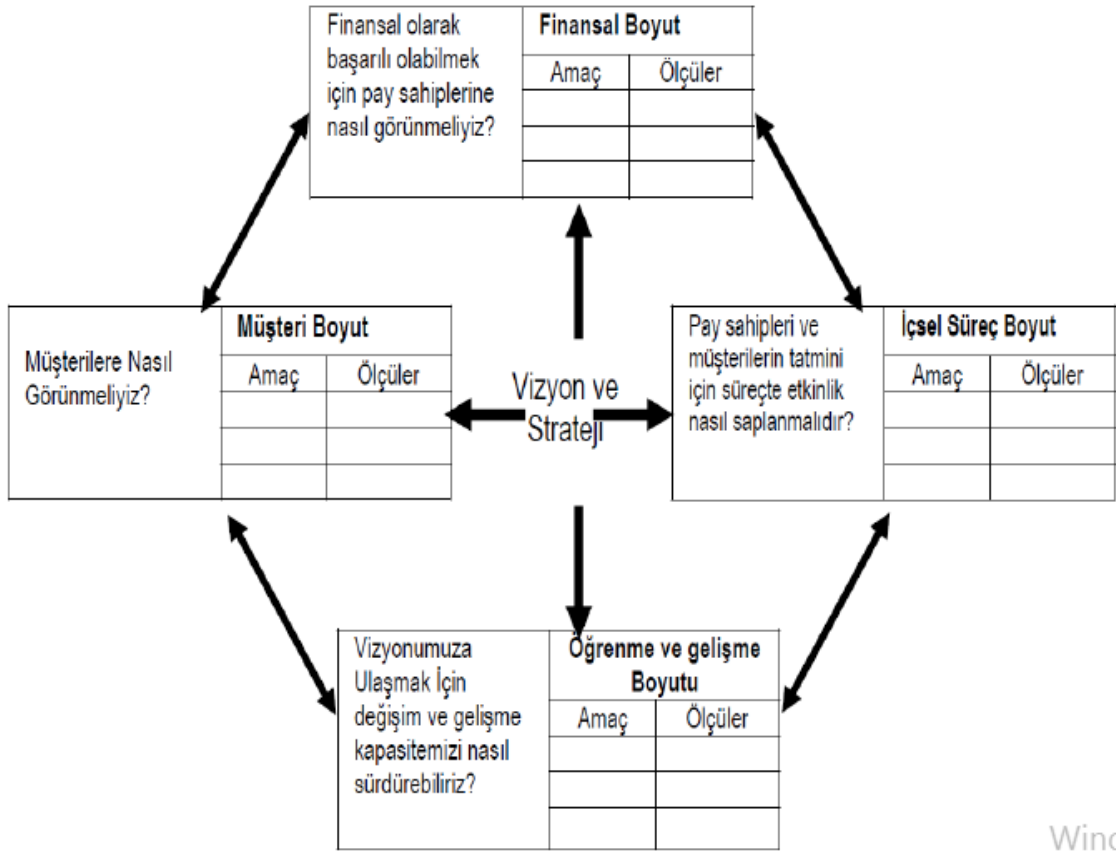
Finansal olarak başarılı olabilmek için pay sahiplerine nasıl görünmeliyiz?

| Finansal Boyut | |
|---|---|
| Amaç | Ölçüler |
| | |
| | |
| | |

Müşterilere Nasıl Görünmeliyiz?

| Müşteri Boyut | |
|---|---|
| Amaç | Ölçüler |
| | |
| | |
| | |

Vizyon ve Strateji

Pay sahipleri ve müşterilerin tatmini için süreçte etkinlik nasıl saplanmalıdır?

| İçsel Süreç Boyut | |
|---|---|
| Amaç | Ölçüler |
| | |
| | |
| | |

Vizyonumuza Ulaşmak İçin değişim ve gelişme kapasitemizi nasıl sürdürebiliriz?

| Öğrenme ve gelişme Boyutu | |
|---|---|
| Amaç | Ölçüler |
| | |
| | |
| | |

Wind